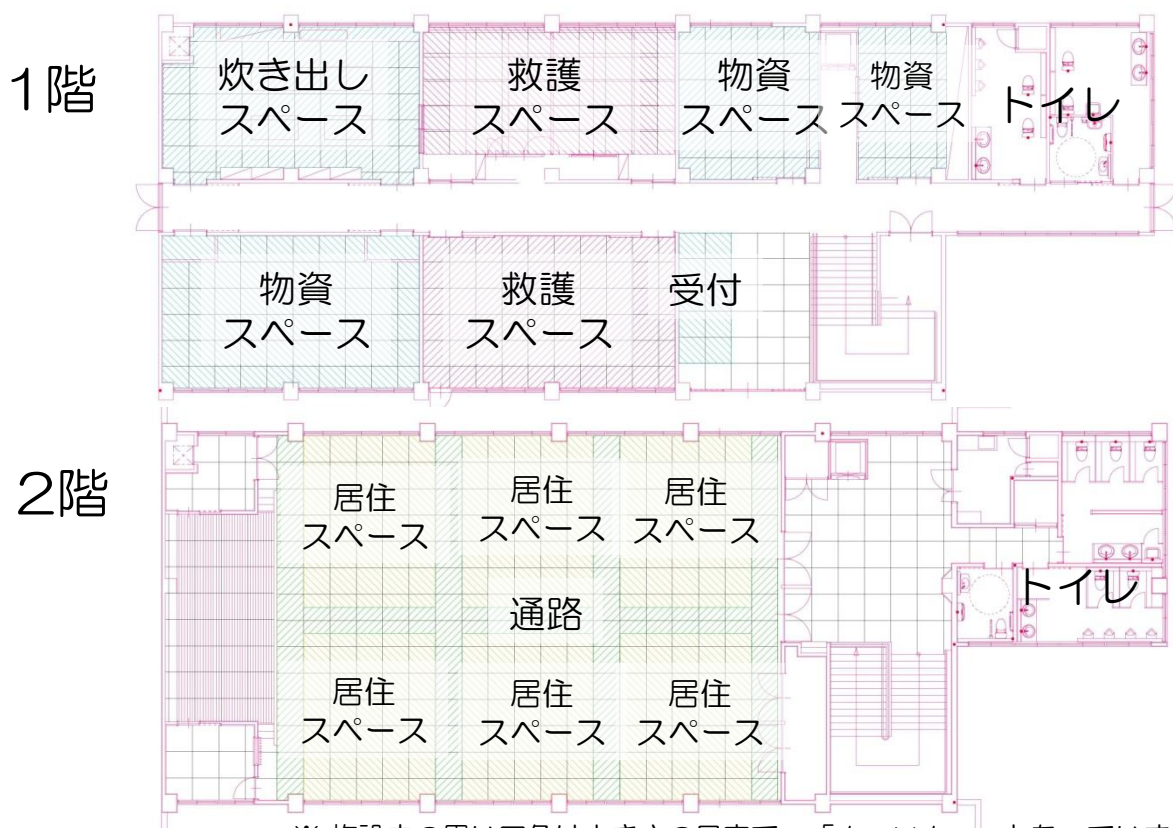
1階

炊き出し
スペース

救護
スペース

物資
スペース

物資
スペース

トイレ

物資
スペース

救護
スペース

受付

2階

居住
スペース

居住
スペース

居住
スペース

通路

トイレ

居住
スペース

居住
スペース

居住
スペース

※ 施設内の囲いで凡はしたきさの展表で 「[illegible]